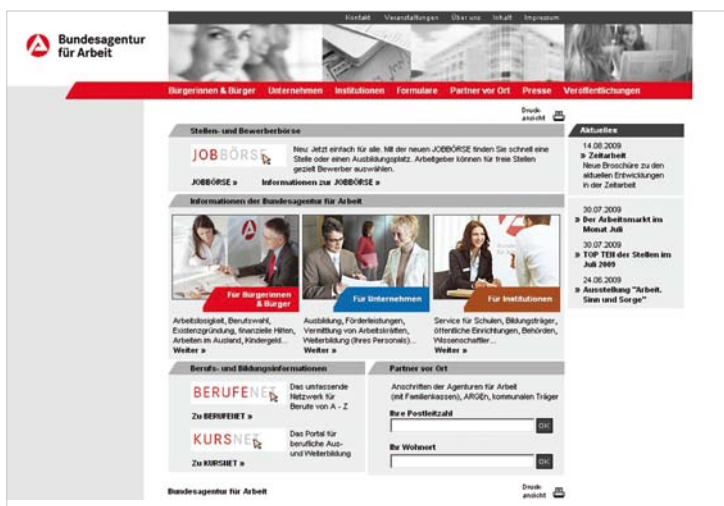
Bundesagentur für Arbeit

Kontakt Veranstaltungen Über uns Inhalt Impressum

Bürgerinnen & Bürger Unternehmen Institutionen Formulare Partner vor Ort Presse Veröffentlichungen

Druckansicht

Stellen- und Bewerberbörse

JOBBÖRSE

Neu: Jetzt einfach für alle. Mit der neuen JOBBÖRSE finden Sie schnell eine Stelle oder einen Ausbildungsplatz. Arbeitgeber können für freie Stellen gezielt Bewerber auswählen.

JOBBÖRSE »

Informationen zur JOBBÖRSE »

Informationen der Bundesagentur für Arbeit

Für Bürgerinnen & Bürger

Für Unternehmen

Für Institutionen

Arbeitslosigkeit, Berufswahl, Existenzgründung, finanzielle Hilfen, Arbeiten im Ausland, Kindergeld...
Weiter »

Ausbildung, Förderleistungen, Vermittlung von Arbeitskräften, Weiterbildung (Ihres Personals)...
Weiter »

Service für Schulen, Bildungsträger, öffentliche Einrichtungen, Behörden, Wissenschaftler...
Weiter »

Berufs- und Bildungsinformationen

BERUFENET

Das umfassende Netzwerk für Berufe von A - Z

Zu BERUFENET »

KURSNET

Das Portal für berufliche Aus- und Weiterbildung

Zu KURSNET »

Partner vor Ort

Anschriften der Agenturen für Arbeit (mit Familienkassen), ARGEn, kommunalen Träger

Ihre Postleitzahl

OK

Ihr Wohnort

OK

Aktuelles

14.08.2009
» Zeitarbeit
Neue Broschüre zu den aktuellen Entwicklungen in der Zeitarbeit

30.07.2009
» Der Arbeitsmarkt im Monat Juli

30.07.2009
» TOP TEN der Stellen im Juli 2009

24.06.2009
» Ausstellung "Arbeit. Sinn und Sorge"

Bundesagentur für Arbeit

Druckansicht